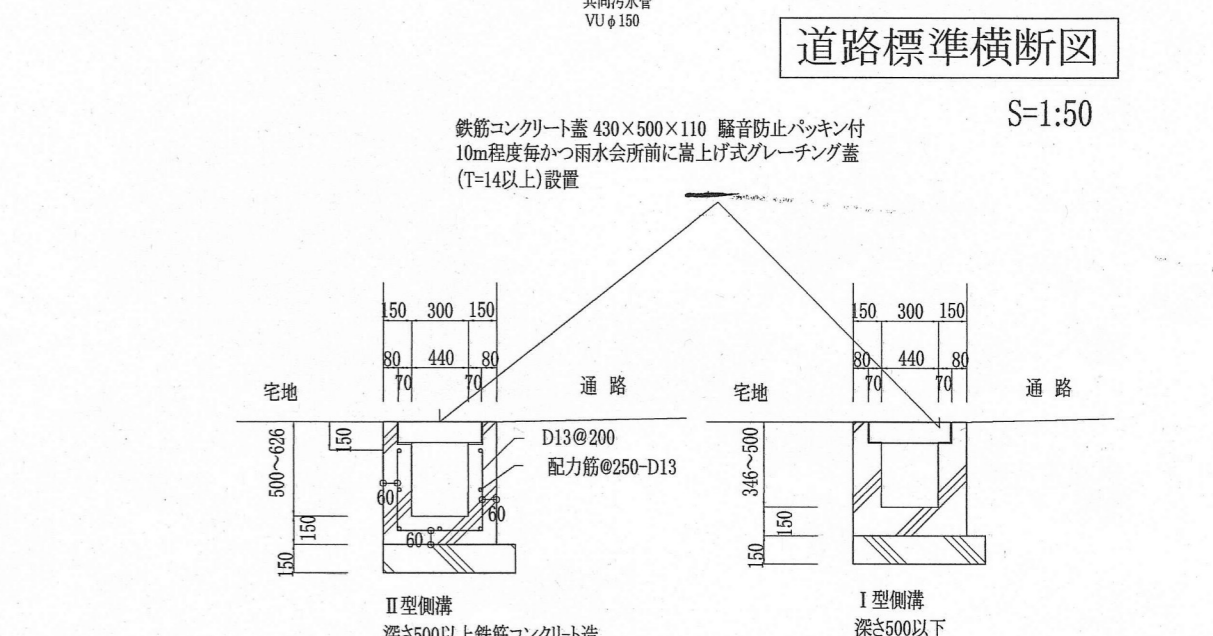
共同汚水管
VU $\phi$ 150

道路標準横断図

S=1:50

鉄筋コンクリート蓋 430×500×110 騒音防止パッキン付
10m程度毎かつ雨水会所前に嵩上げ式グレーチング蓋
(T=14以上)設置

150 300 150
80 440 80
70 70

宅地

通 路

150
500~626
D13@200
配力筋@250-D13
60
60
60
150
150

150 300 150
80 440 80
70 70

宅地

通 路

346~500
150
150

Ⅱ型側溝
深さ500以上鉄筋コンクリート造

Ⅰ型側溝
深さ500以下